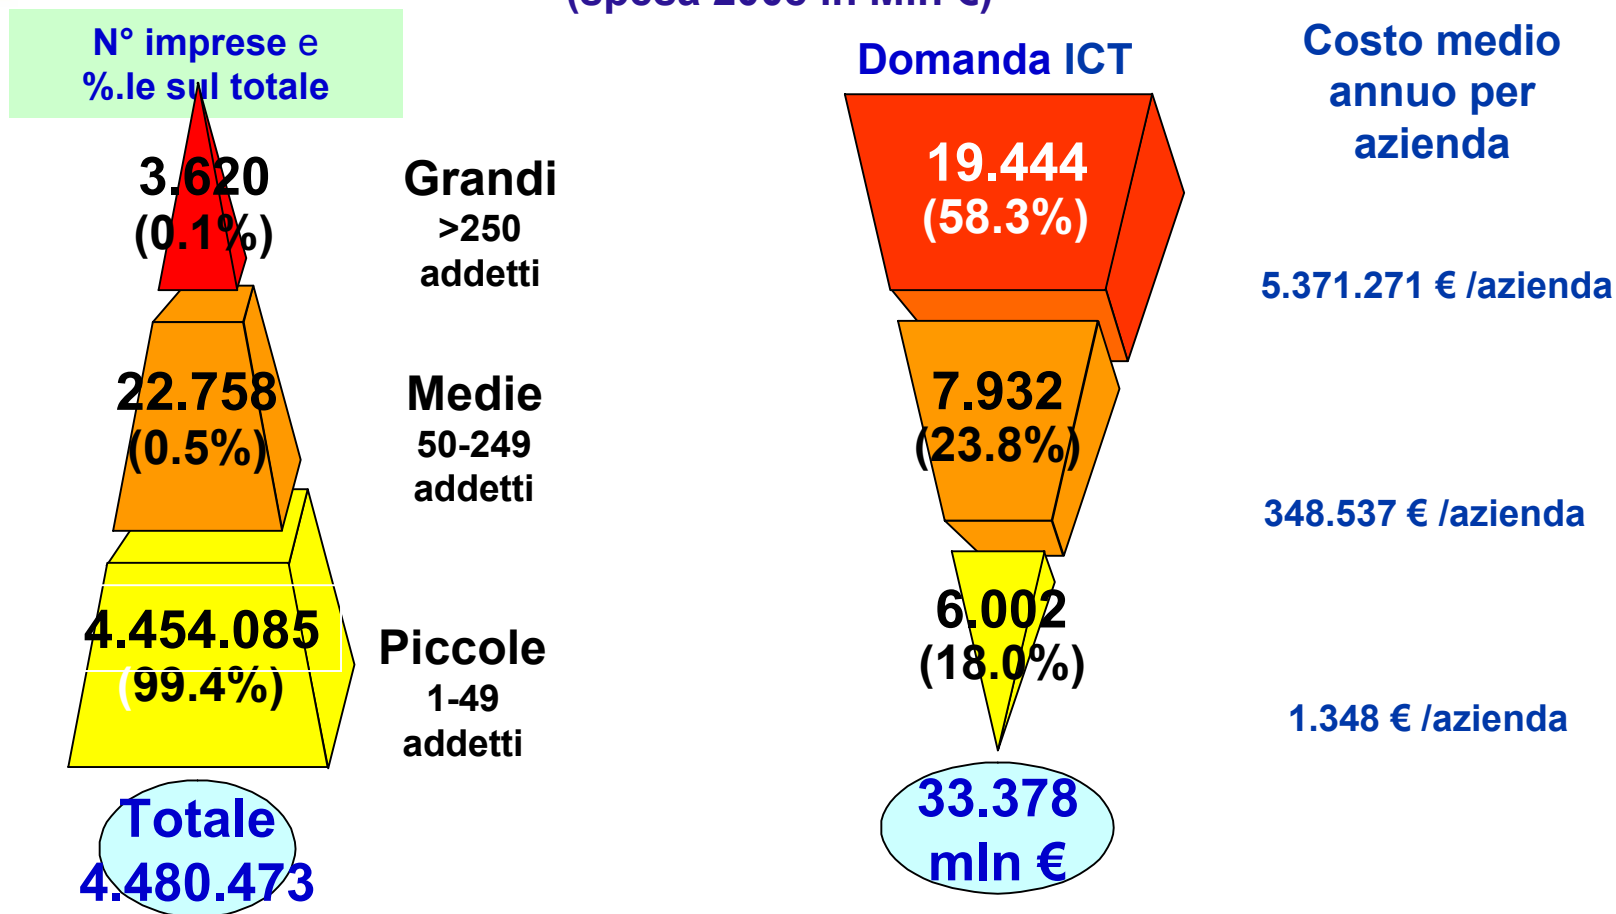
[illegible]

N° imprese e %.le sul totale

3.620 (0.1%)

Grandi >250 addetti

22.758 (0.5%)

Medie 50-249 addetti

4.454.085 (99.4%)

Piccole 1-49 addetti

Totale 4.480.473

Domanda ICT

19.444 (58.3%)

7.932 (23.8%)

6.002 (18.0%)

33.378 mln €

Costo medio annuo per azienda

5.371.271 € /azienda

348.537 € /azienda

1.348 € /azienda